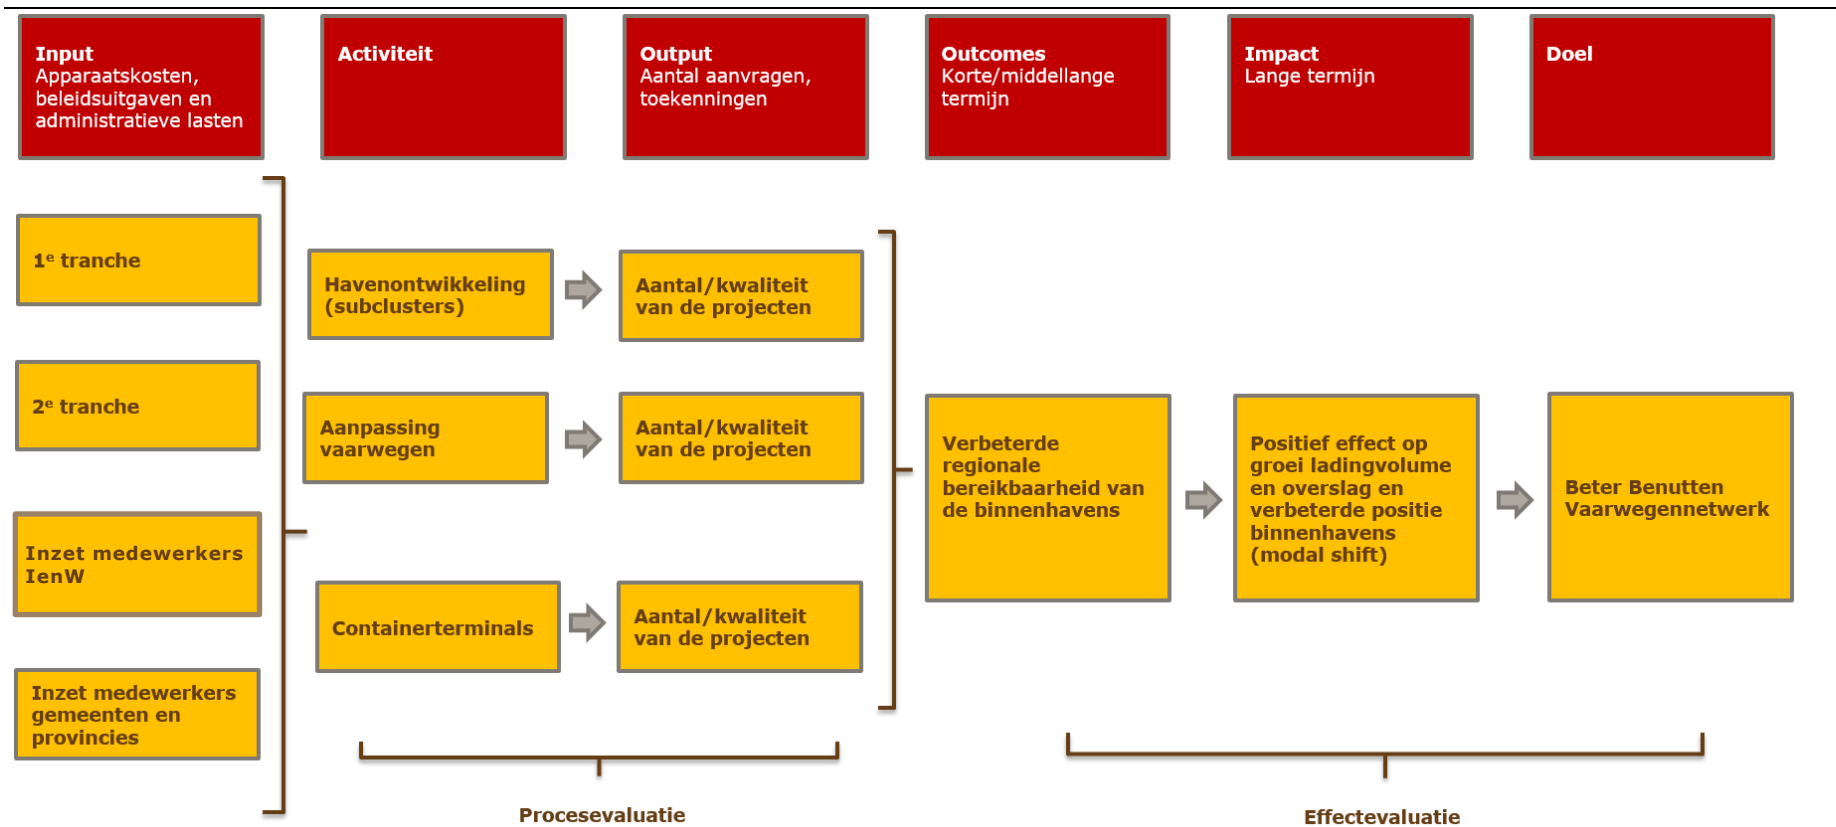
**Input**
Apparaatskosten, beleidsuitgaven en administratieve lasten

**Activiteit**

**Output**
Aantal aanvragen, toekenningen

**Outcomes**
Korte/middellange termijn

**Impact**
Lange termijn

**Doel**

1$^e$ tranche

2$^e$ tranche

Inzet medewerkers IenW

Inzet medewerkers gemeenten en provincies

Havenontwikkeling (subclusters)

Aantal/kwaliteit van de projecten

Aanpassing vaarwegen

Aantal/kwaliteit van de projecten

Containerterminals

Aantal/kwaliteit van de projecten

Verbeterde regionale bereikbaarheid van de binnenhavens

Positief effect op groei ladingvolume en overslag en verbeterde positie binnenhavens (modal shift)

Beter Benutten Vaarwegennetwerk

Procesevaluatie

Effectevaluatie